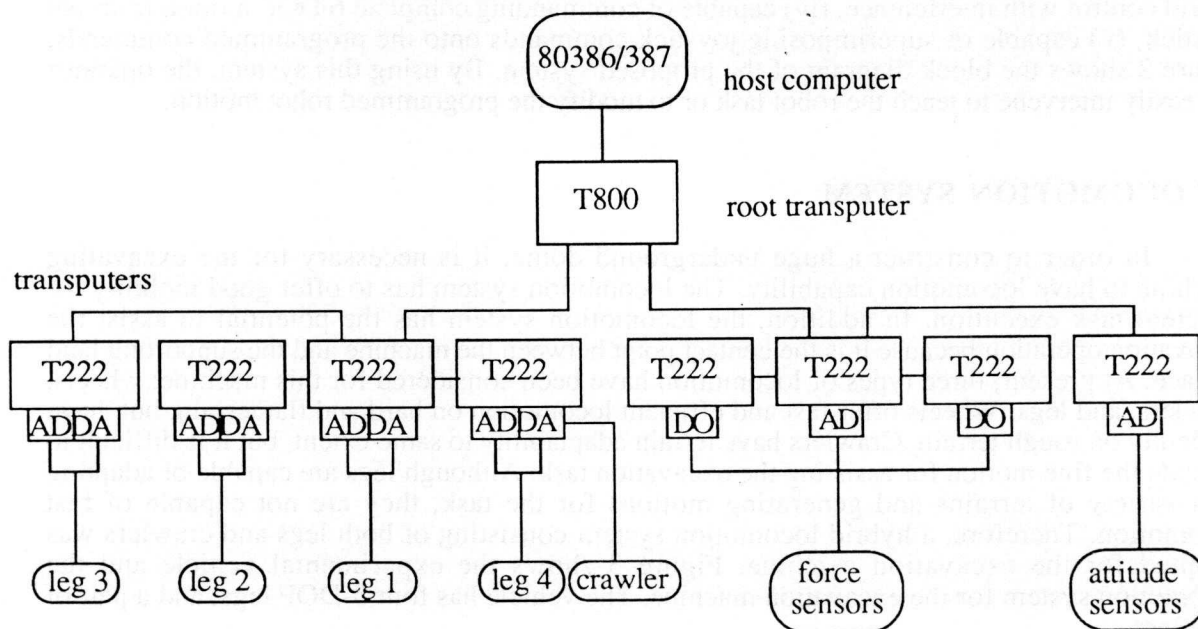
80386/387

host computer

T800

root transputer

transputers

T222

AD DA

T222

AD DA

T222

AD DA

T222

AD DA

T222

DO

T222

AD

T222

DO

T222

AD

leg 3

leg 2

leg 1

leg 4

crawler

force sensors

attitude sensors